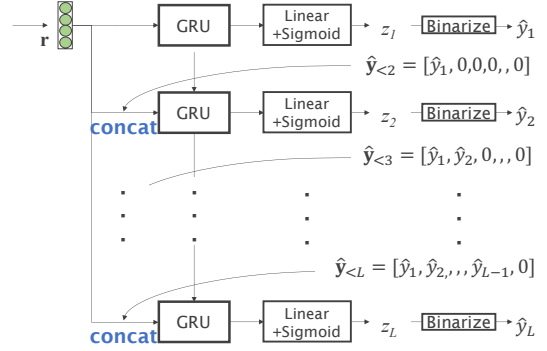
$\mathbf{r}$

GRU

Linear +Sigmoid

$z_1$

Binarize

$\hat{y}_1$

$\hat{\mathbf{y}}_{<2} = [\hat{y}_1, 0,0,0,,0]$

concat

GRU

Linear +Sigmoid

$z_2$

Binarize

$\hat{y}_2$

$\hat{\mathbf{y}}_{<3} = [\hat{y}_1, \hat{y}_2, 0,,,0]$

$\hat{\mathbf{y}}_{<L} = [\hat{y}_1, \hat{y}_{2,},,,\hat{y}_{L-1}, 0]$

concat

GRU

Linear +Sigmoid

$z_L$

Binarize

$\hat{y}_L$